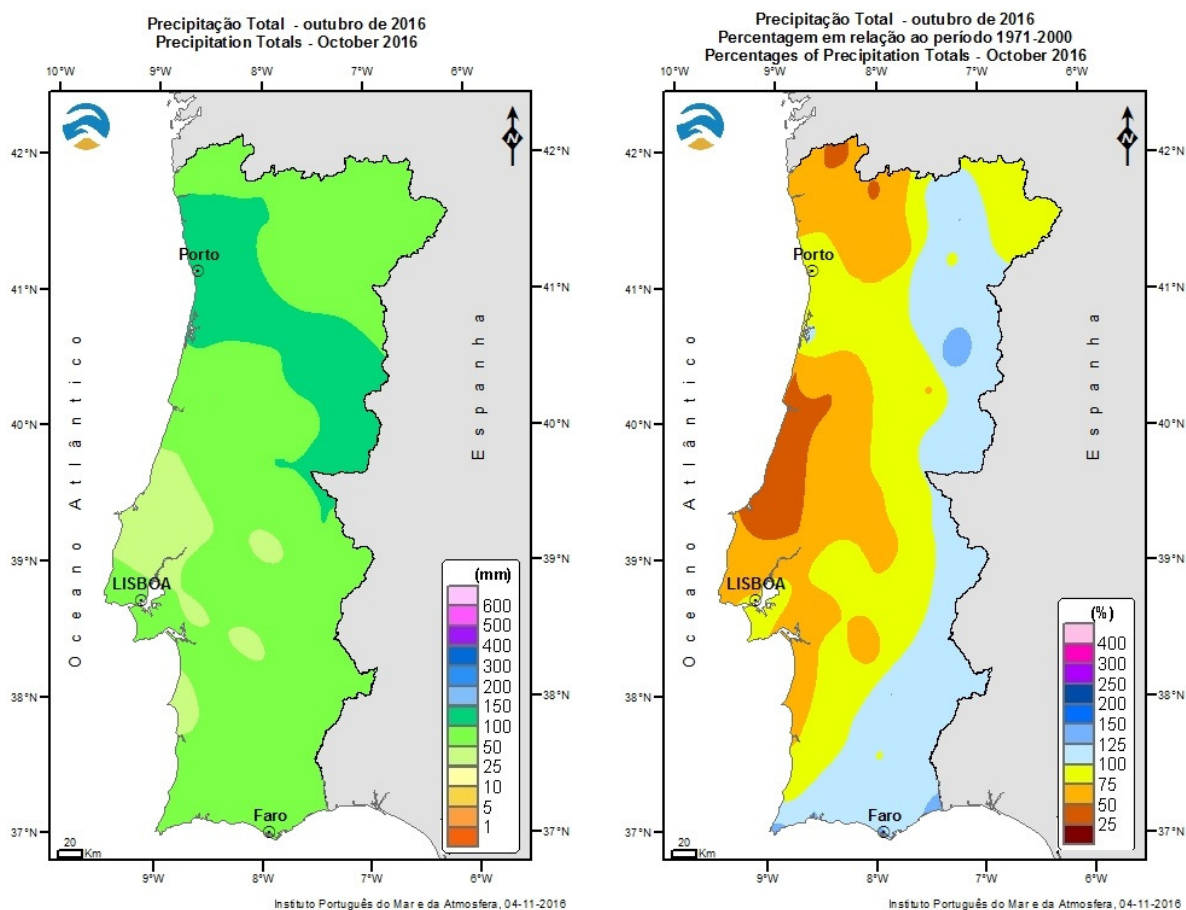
Precipitação Total - outubro de 2016
Precipitation Totals - October 2016

10°W 9°W 8°W 7°W 6°W

42°N 41°N 40°N 39°N 38°N 37°N

Porto

LISBOA

Faro

Oceano Atlântico

Espanha

(mm)
600
500
400
300
200
150
100
50
25
10
5
1

20
Km

9°W 8°W 7°W 6°W

Instituto Português do Mar e da Atmosfera, 04-11-2016

Precipitação Total - outubro de 2016
Percentagem em relação ao período 1971-2000
Percentages of Precipitation Totals - October 2016

10°W 9°W 8°W 7°W 6°W

42°N 41°N 40°N 39°N 38°N 37°N

Porto

LISBOA

Faro

Oceano Atlântico

Espanha

(%)
400
300
250
200
150
125
100
75
50
25

20
Km

9°W 8°W 7°W 6°W

Instituto Português do Mar e da Atmosfera, 04-11-2016